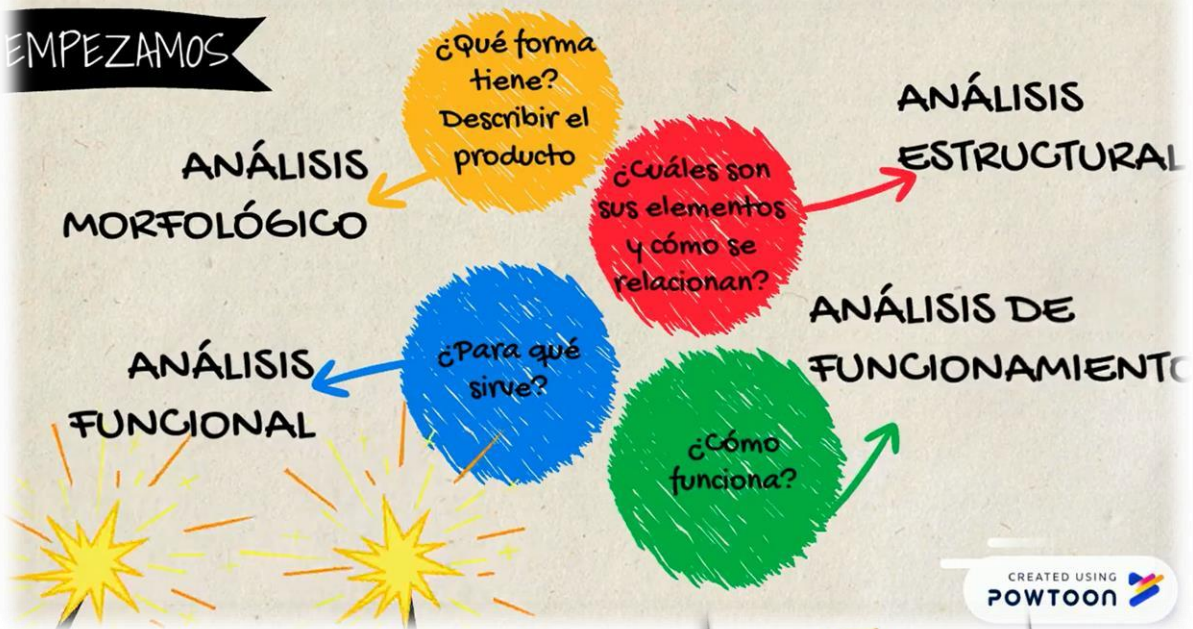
EMPEZAMOS

¿Qué forma tiene? Describir el producto

ANÁLISIS MORFOLÓGICO

¿Cuáles son sus elementos y cómo se relacionan?

ANÁLISIS ESTRUCTURAL

¿Para qué sirve?

ANÁLISIS FUNCIONAL

ANÁLISIS DE FUNCIONAMIENTO

¿Cómo funciona?

CREATED USING POWTOON